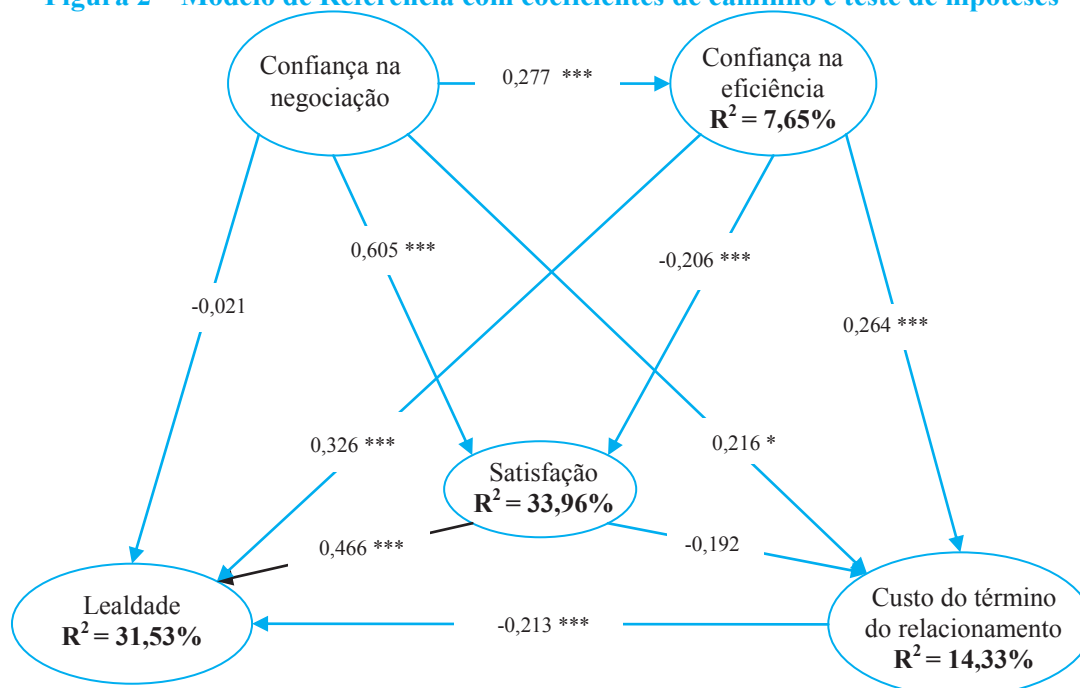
Figura 2 – Modelo de Referência com coeficientes de caminho e teste de hipóteses

Confiança na negociação

0,277 ***

Confiança na eficiência
$R^2$ = 7,65%

0,605 ***

-0,206 ***

-0,021

0,264 ***

0,326 ***

0,216 *

Satisfação
$R^2$ = 33,96%

0,466 ***

-0,192

Lealdade
$R^2$ = 31,53%

-0,213 ***

Custo do término do relacionamento
$R^2$ = 14,33%